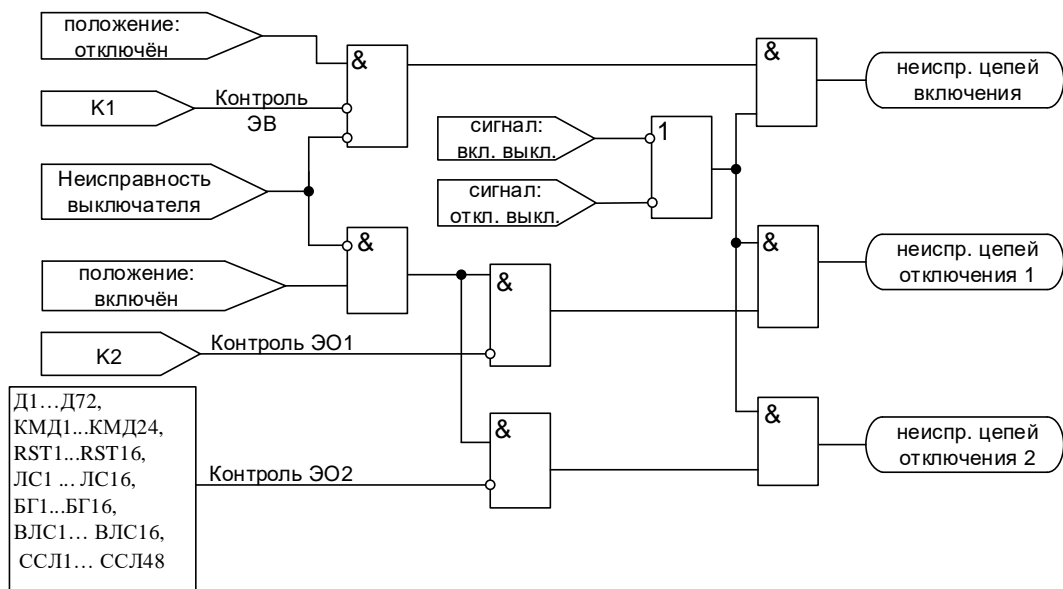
положение: отключён

&

&

неиспр. цепей включения

K1

Контроль ЭВ

сигнал: вкл. выкл.

1

сигнал: откл. выкл.

Неисправность выключателя

&

&

неиспр. цепей отключения 1

положение: включён

&

K2

Контроль ЭО1

Д1…Д72,
КМД1...КМД24,
RST1...RST16,
ЛС1 ... ЛС16,
БГ1...БГ16,
ВЛС1… ВЛС16,
ССЛ1… ССЛ48

&

&

неиспр. цепей отключения 2

Контроль ЭО2